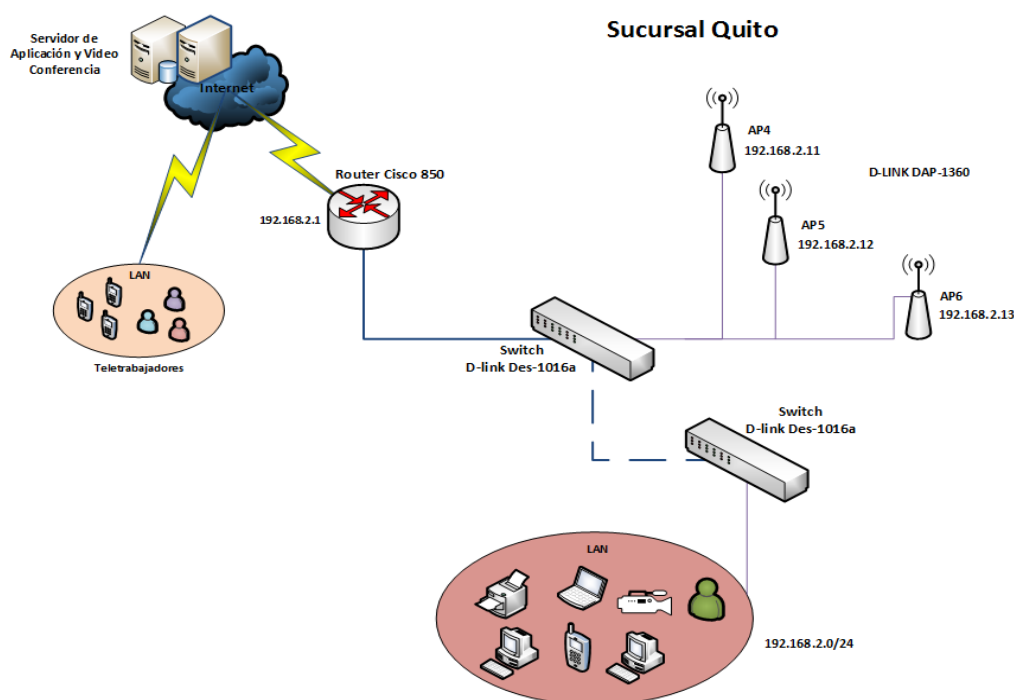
Sucursal Quito

Servidor de Aplicación y Video Conferencia

Internet

Router Cisco 850

192.168.2.1

LAN

Teletrabajadores

AP4
192.168.2.11

D-LINK DAP-1360

AP5
192.168.2.12

AP6
192.168.2.13

Switch
D-link Des-1016a

Switch
D-link Des-1016a

LAN

192.168.2.0/24